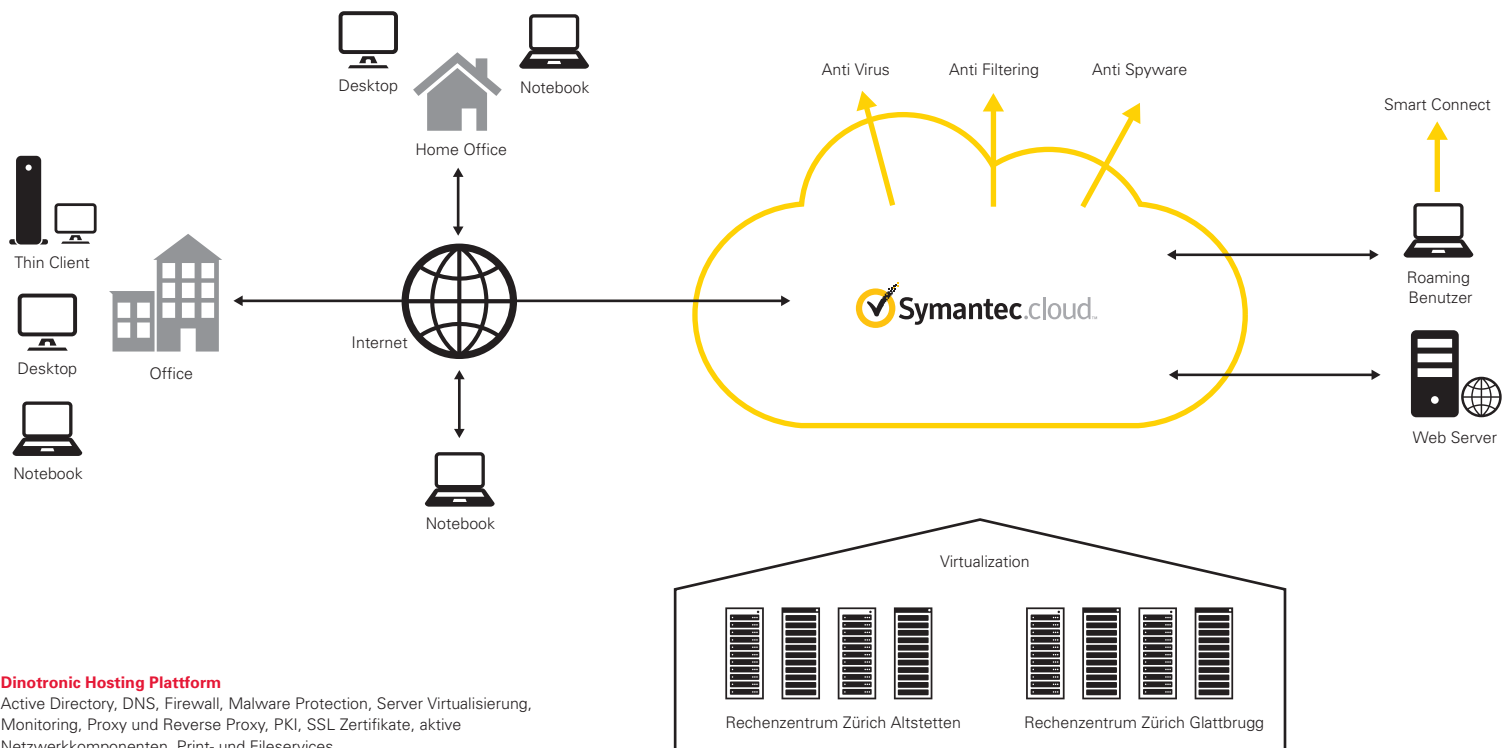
Desktop

Notebook

Home Office

Anti Virus

Anti Filtering

Anti Spyware

Smart Connect

Thin Client

Desktop

Office

Notebook

Internet

Notebook

Symantec.cloud

Roaming Benutzer

Web Server

Virtualization

Rechenzentrum Zürich Altstetten

Rechenzentrum Zürich Glattbrugg

**Dinotronic Hosting Plattform**
Active Directory, DNS, Firewall, Malware Protection, Server Virtualisierung, Monitoring, Proxy und Reverse Proxy, PKI, SSL Zertifikate, aktive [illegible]